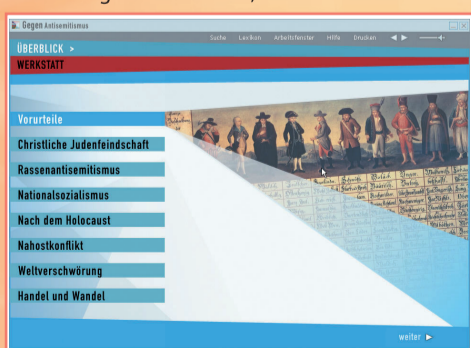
Gegen Antisemitismus

Suche Lexikon Arbeitsfenster Hilfe Drucken

ÜBERBLICK >

WERKSTATT

Vorurteile

Christliche Judenfeindschaft

Rassenantisemitismus

Nationalsozialismus

Nach dem Holocaust

Nahostkonflikt

Weltverschwörung

Handel und Wandel

weiter ▶